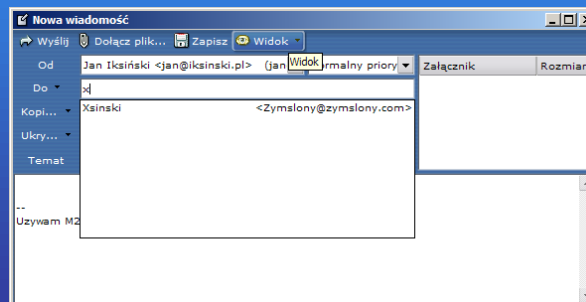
Nowa wiadomość

Wyślij Dołącz plik... Zapisz Widok

Od Jan Iksiński <jan@iksinski.pl> (jan Widok rmalny priory

Do x

Kopi...

Ukry...

Temat

Xsinski <Zymslony@zymslony.com>

Załącznik Rozmiar

--
Używam MZ